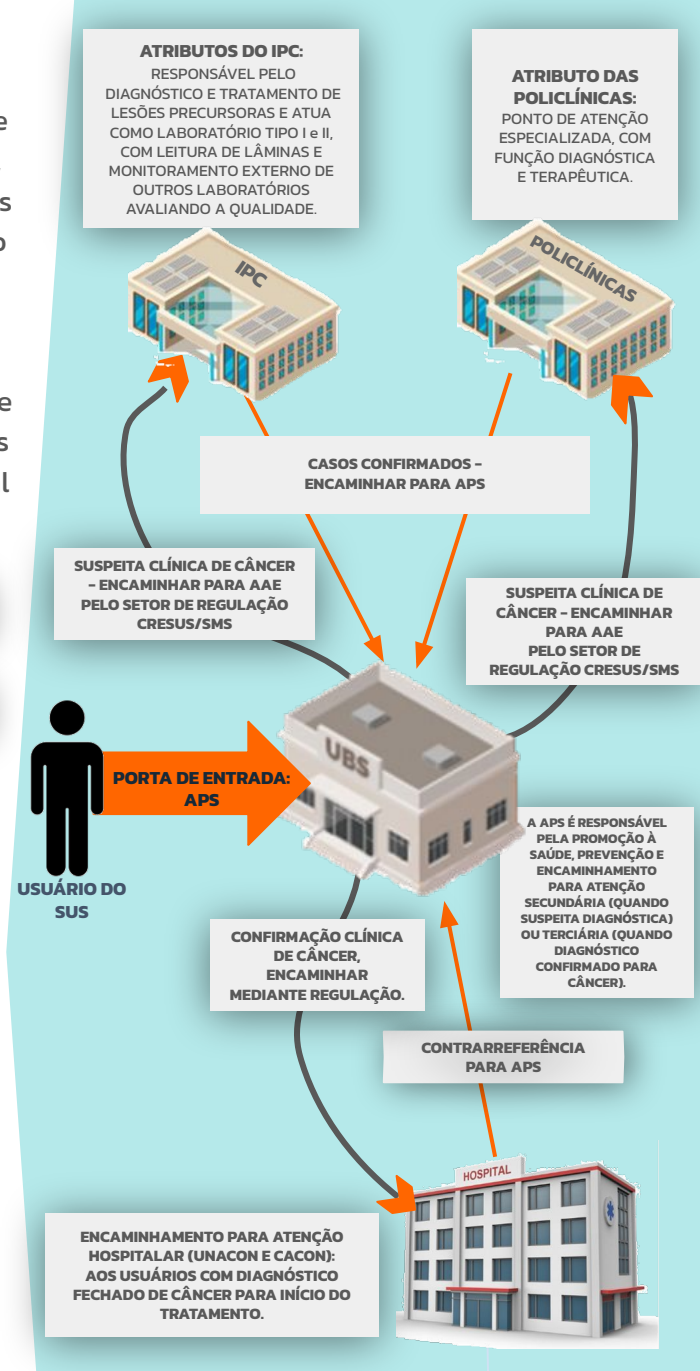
ATRIBUTOS DO IPC:
RESPONSÁVEL PELO DIAGNÓSTICO E TRATAMENTO DE LESÕES PRECURSORAS E ATUA COMO LABORATÓRIO TIPO I e II, COM LEITURA DE LÂMINAS E MONITORAMENTO EXTERNO DE OUTROS LABORATÓRIOS AVALIANDO A QUALIDADE.

ATRIBUTO DAS POLICLÍNICAS:
PONTO DE ATENÇÃO ESPECIALIZADA, COM FUNÇÃO DIAGNÓSTICA E TERAPÊUTICA.

IPC

POLICLÍNICAS

CASOS CONFIRMADOS – ENCAMINHAR PARA APS

SUSPEITA CLÍNICA DE CÂNCER – ENCAMINHAR PARA AAE PELO SETOR DE REGULAÇÃO CRESUS/SMS

SUSPEITA CLÍNICA DE CÂNCER – ENCAMINHAR PARA AAE PELO SETOR DE REGULAÇÃO CRESUS/SMS

UBS

PORTA DE ENTRADA: APS

USUÁRIO DO SUS

A APS É RESPONSÁVEL PELA PROMOÇÃO À SAÚDE, PREVENÇÃO E ENCAMINHAMENTO PARA ATENÇÃO SECUNDÁRIA (QUANDO SUSPEITA DIAGNÓSTICA) OU TERCIÁRIA (QUANDO DIAGNÓSTICO CONFIRMADO PARA CÂNCER).

CONFIRMAÇÃO CLÍNICA DE CÂNCER, ENCAMINHAR MEDIANTE REGULAÇÃO.

CONTRARREFERÊNCIA PARA APS

HOSPITAL

ENCAMINHAMENTO PARA ATENÇÃO HOSPITALAR (UNACON E CACON): AOS USUÁRIOS COM DIAGNÓSTICO FECHADO DE CÂNCER PARA INÍCIO DO TRATAMENTO.